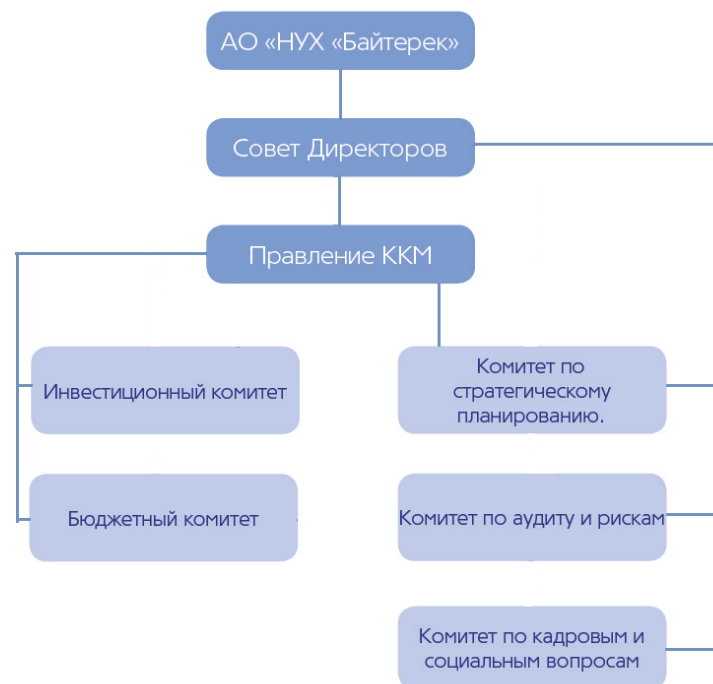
АО «НУХ «Байтерек»

Совет Директоров

Правление ККМ

Инвестиционный комитет

Бюджетный комитет

Комитет по стратегическому планированию.

Комитет по аудиту и рискам

Комитет по кадровым и социальным вопросам